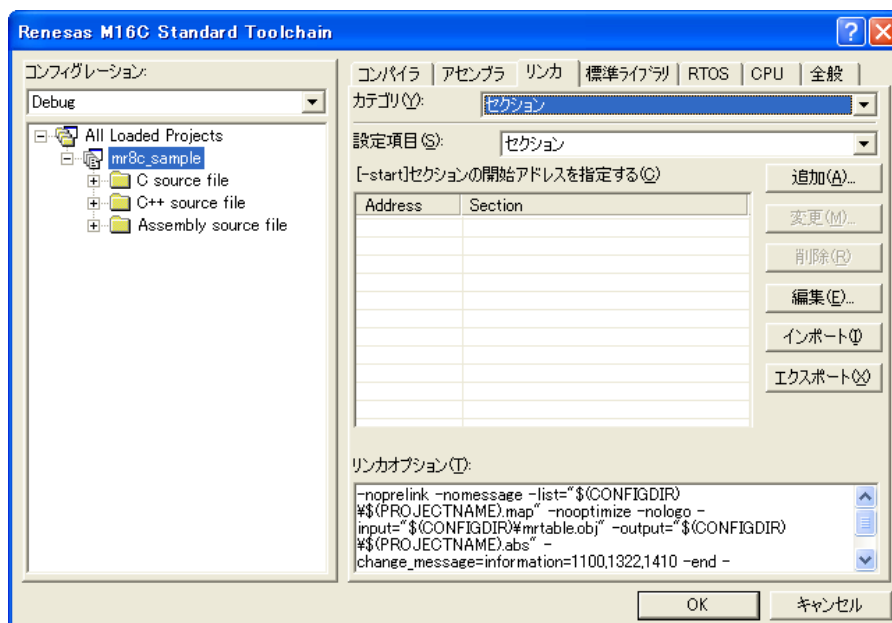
Renesas M16C Standard Toolchain

コンフィグレーション:

Debug

All Loaded Projects
mr8c_sample
C source file
C++ source file
Assembly source file

コンパイラ | アセンブラ | リンカ | 標準ライブラリ | RTOS | CPU | 全般

カテゴリ(Y): セクション

設定項目(S): セクション

[-start]セクションの開始アドレスを指定する(C)

| Address | Section |
|---|---|
| | |

追加(A)...
変更(M)...
削除(R)
編集(E)...
インポート(I)
エクスポート(X)

リンカオプション(T):

-noprelink -nomessage -list="$(CONFIGDIR)¥$(PROJECTNAME).map" -nooptimize -nologo -input="$(CONFIGDIR)¥mrtable.obj" -output="$(CONFIGDIR)¥$(PROJECTNAME).abs" -change_message=information=1100,1322,1410 -end -

OK
キャンセル